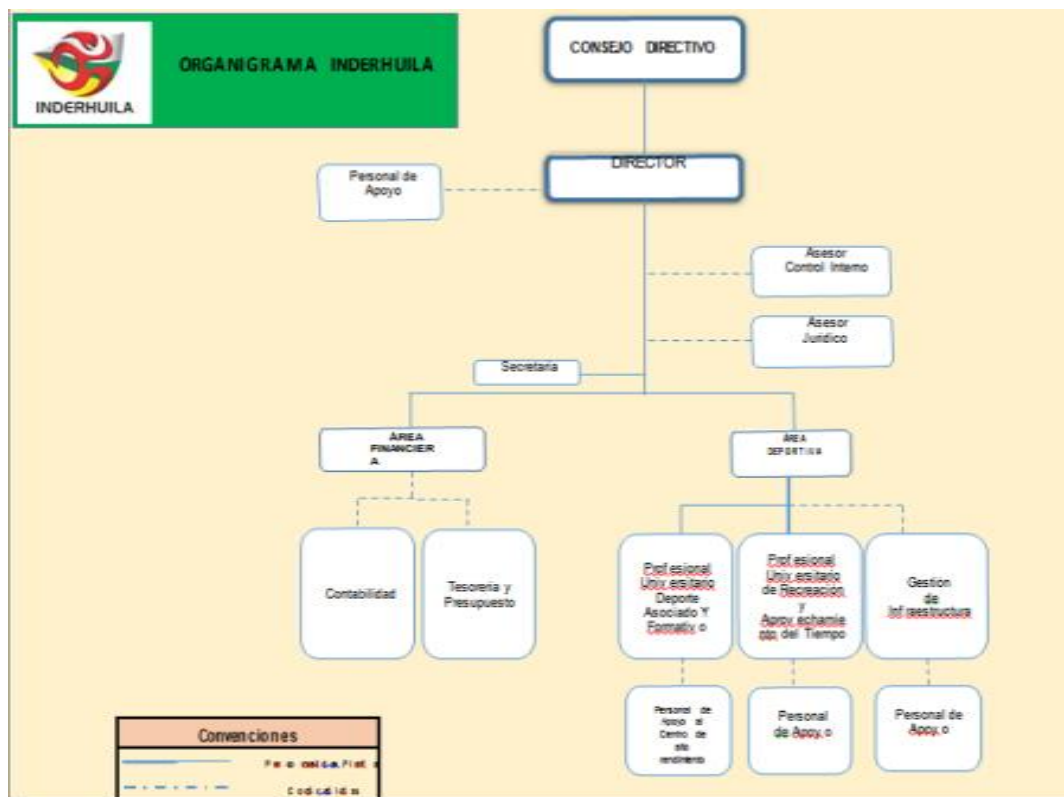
INDERHUILA

ORGANIGRAMA INDERHUILA

CONSEJO DIRECTIVO

DIRECTOR

Personal de Apoyo

Asesor Control Interno

Asesor Jurídico

Secretaria

ÁREA FINANCIERA

ÁREA DEPORTIVA

Contabilidad

Tesorería y Presupuesto

Prof esional Univ ersitario Deporte Asociado Y Formativ o

Prof esional Univ ersitario de Recreacion y Aprov echamie nto del Tiempo

Gestion de Inf raestructura

Personal de Apoyo al Centro de alto rendimiento

Personal de Apoy o

Personal de Apoy o

Convenciones

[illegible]

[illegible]